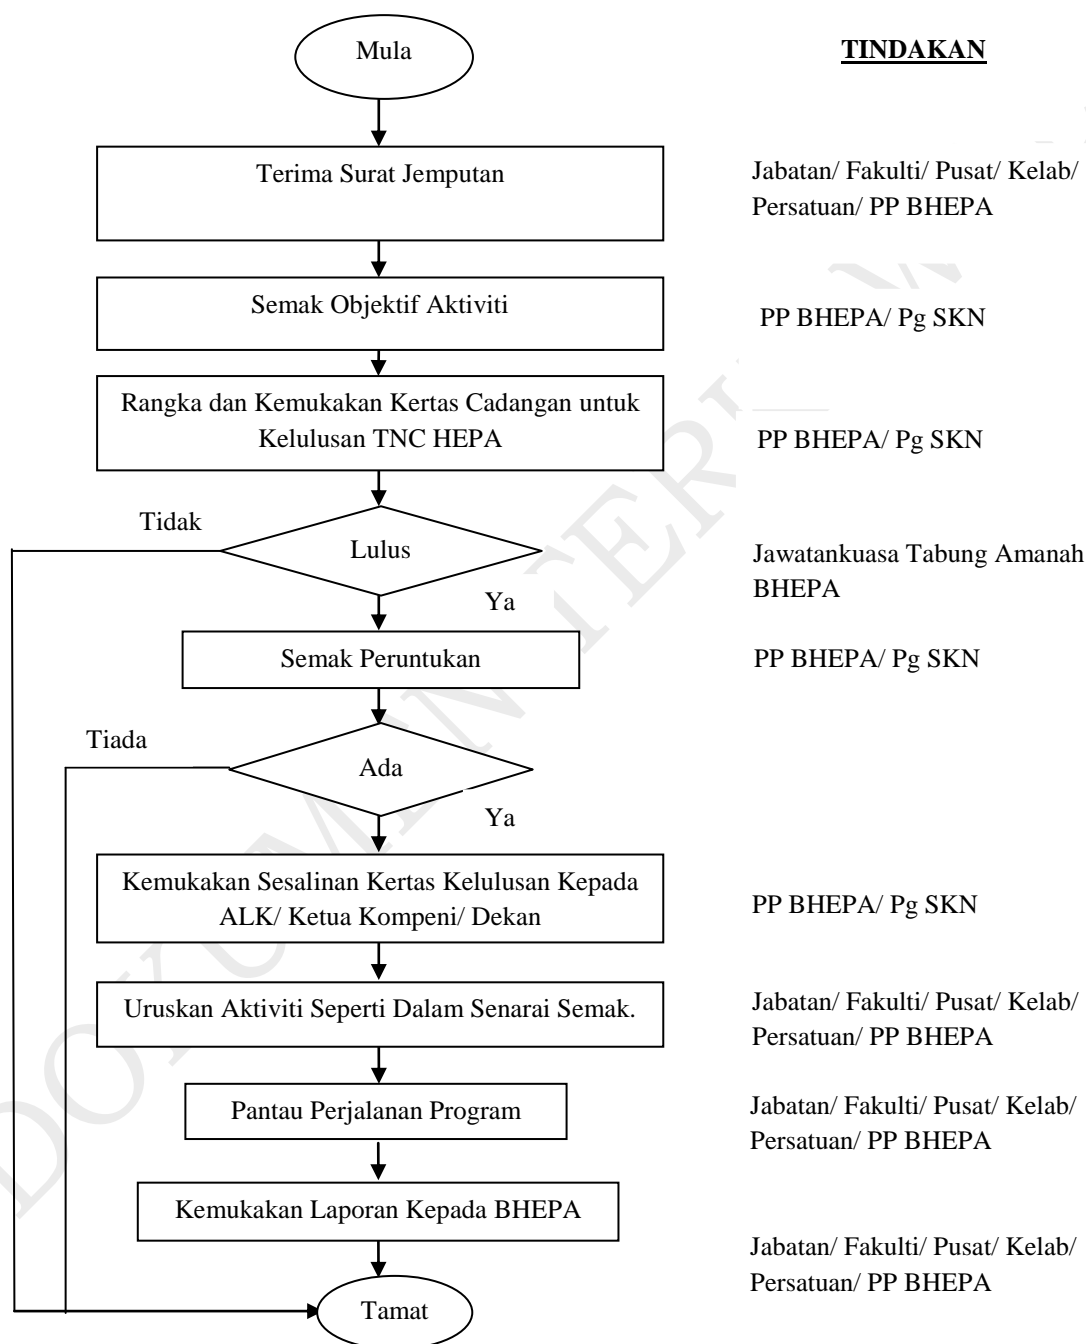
Mula

TINDAKAN

Terima Surat Jemputan

Jabatan/ Fakulti/ Pusat/ Kelab/ Persatuan/ PP BHEPA

Semak Objektif Aktiviti

PP BHEPA/ Pg SKN

Rangka dan Kemukakan Kertas Cadangan untuk Kelulusan TNC HEPA

PP BHEPA/ Pg SKN

Tidak

Lulus

Jawatankuasa Tabung Amanah BHEPA

Ya

Semak Peruntukan

PP BHEPA/ Pg SKN

Tiada

Ada

Ya

Kemukakan Sesalinan Kertas Kelulusan Kepada ALK/ Ketua Kompeni/ Dekan

PP BHEPA/ Pg SKN

Uruskan Aktiviti Seperti Dalam Senarai Semak.

Jabatan/ Fakulti/ Pusat/ Kelab/ Persatuan/ PP BHEPA

Pantau Perjalanan Program

Jabatan/ Fakulti/ Pusat/ Kelab/ Persatuan/ PP BHEPA

Kemukakan Laporan Kepada BHEPA

Jabatan/ Fakulti/ Pusat/ Kelab/ Persatuan/ PP BHEPA

Tamat

DOKUMEN TERKAWAL